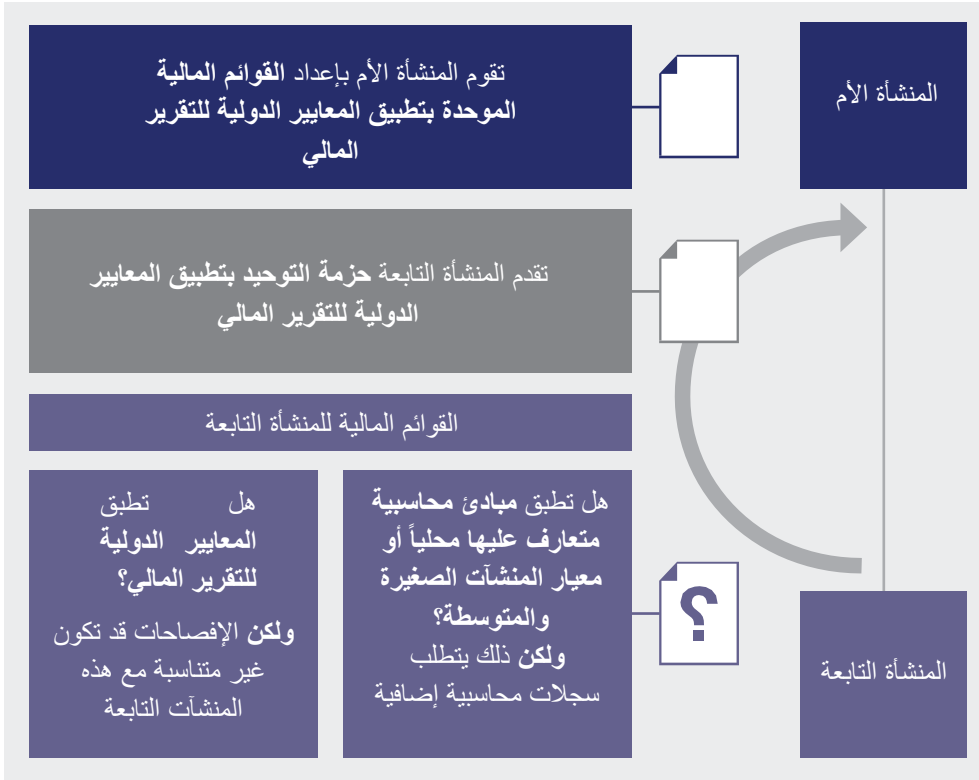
المنشأة الأم

تقوم المنشأة الأم بإعداد **القوائم المالية الموحدة بتطبيق المعايير الدولية للتقرير المالي**

تقدم المنشأة التابعة **حزمة التوحيد بتطبيق المعايير الدولية للتقرير المالي**

القوائم المالية للمنشأة التابعة

هل تطبق **مبادئ محاسبية متعارف عليها محلياً أو معيار المنشآت الصغيرة والمتوسطة؟**
**ولكن** ذلك يتطلب سجلات محاسبية إضافية

هل تطبق **المعايير الدولية للتقرير المالي؟**
**ولكن** الإفصاحات قد تكون غير متناسبة مع هذه المنشآت التابعة

؟

المنشأة التابعة